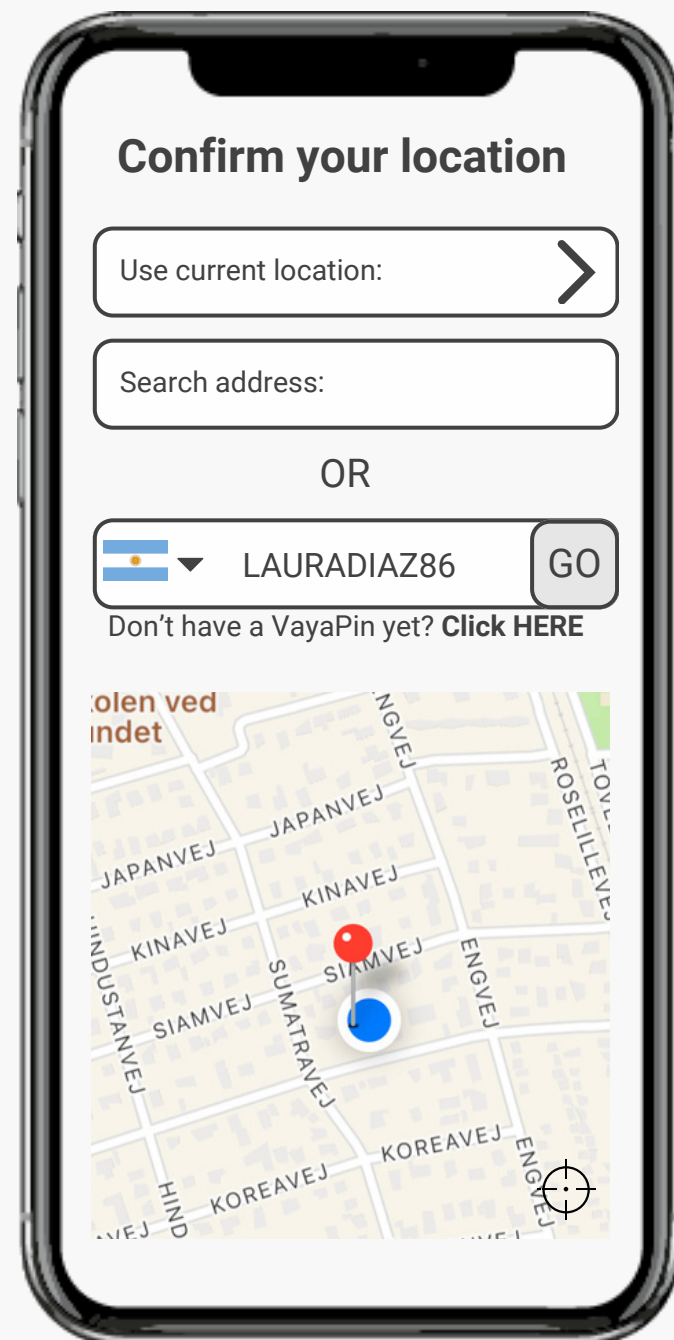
Confirm your location

Use current location:

Search address:

OR

LAURADIAZ86

GO

Don’t have a VayaPin yet? **Click HERE**

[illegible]olen ved
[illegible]ndet

ENGVEJ

ROSELILLEVEJ

TOVE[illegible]

JAPANVEJ

JAPANVEJ

KINAVEJ

KINAVEJ

SIAMVEJ

SIAMVEJ

HINDUSTANVEJ

SUMATRAVEJ

ENGVEJ

KOREAVEJ

KOREAVEJ

ENGVEJ

HIND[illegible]

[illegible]VEJ